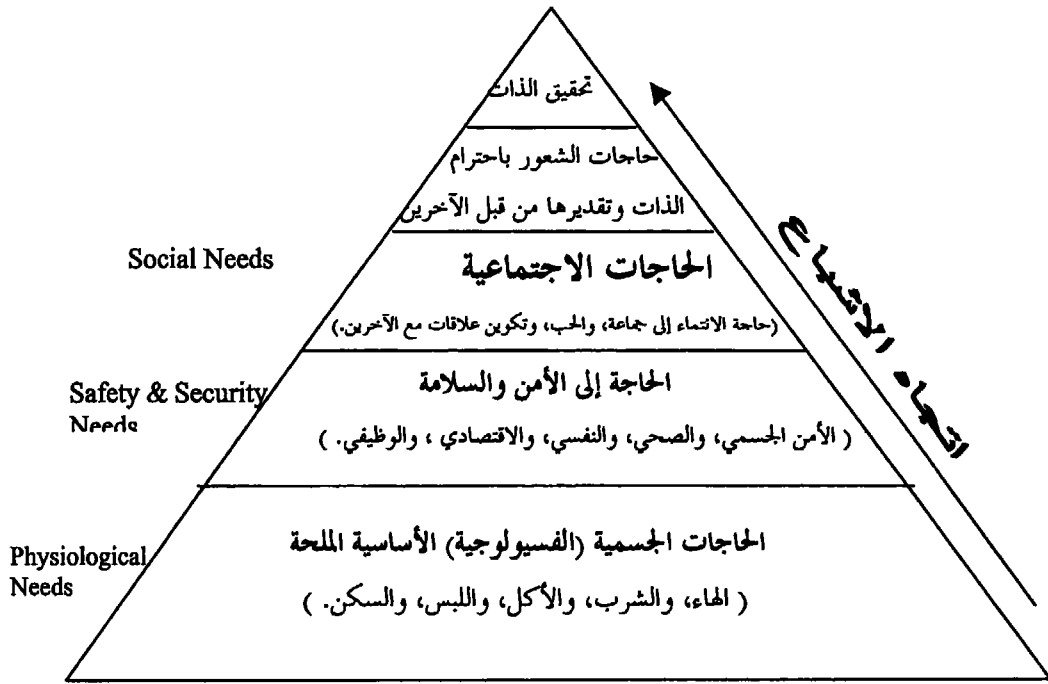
تحقيق الذات

حاجات الشعور باحترام الذات وتقديرها من قبل الآخرين

Social Needs

الحاجات الاجتماعية

(حاجة الانتماء إلى جماعة، والحب، وتكوين علاقات مع الآخرين.)

Safety & Security Needs

الحاجة إلى الأمن والسلامة

( الأمن الجسمي، والصحي، والنفسي، والاقتصادي ، والوظيفي. )

Physiological Needs

الحاجات الجسمية (الفسيولوجية) الأساسية الملحة

( الهاء، والشرب، والأكل، واللبس، والسكن. )

اتجاه الاشباع